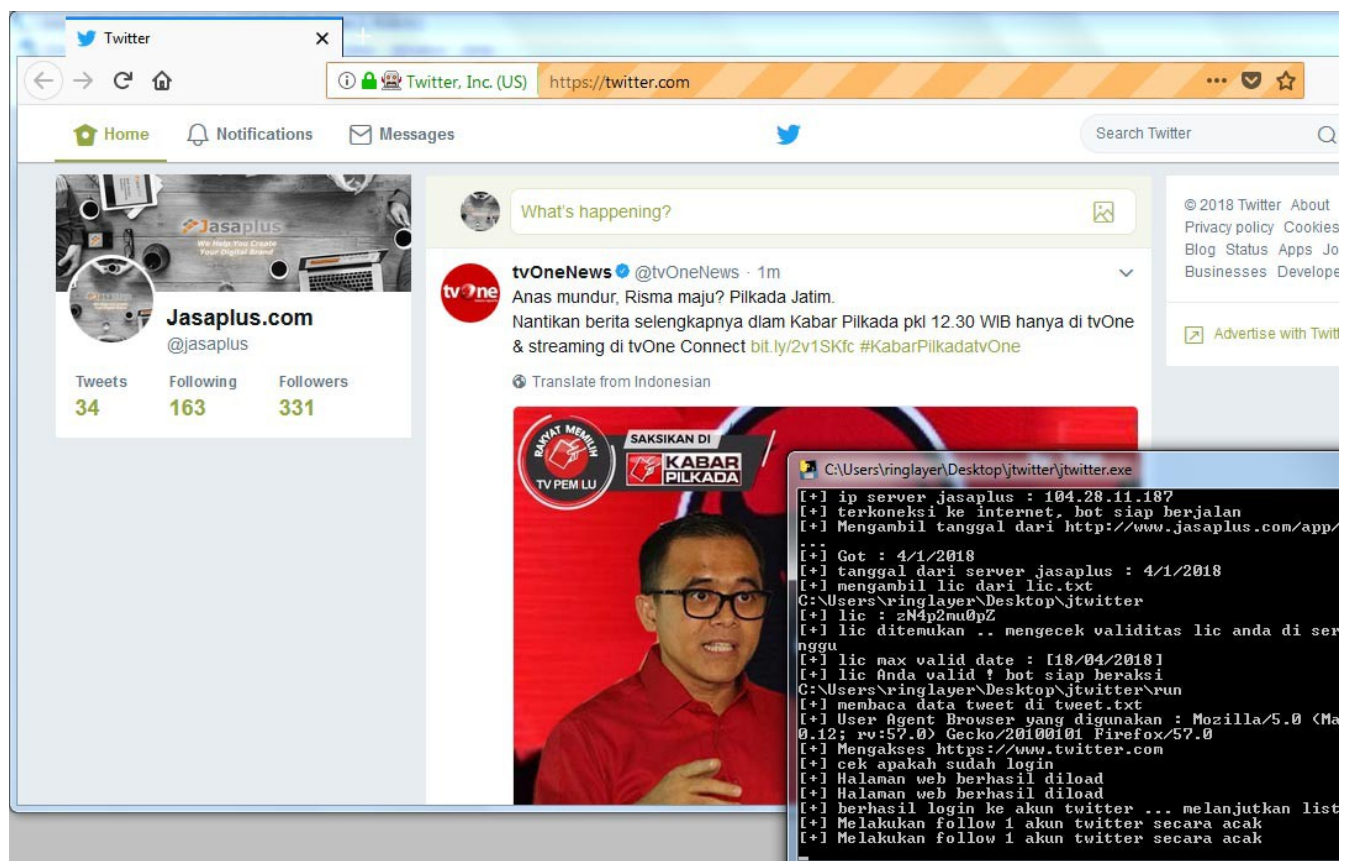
Twitter

Twitter, Inc. (US) https://twitter.com

Home Notifications Messages

Search Twitter

Jasaplus
We Help You Create Your Digital Brand

Jasaplus.com
@jasaplus

| Tweets | Following | Followers |
|---|---|---|
| 34 | 163 | 331 |

What's happening?

tvOneNews @tvOneNews · 1m
Anas mundur, Risma maju? Pilkada Jatim.
Nantikan berita selengkapnya dlam Kabar Pilkada pkl 12.30 WIB hanya di tvOne & streaming di tvOne Connect bit.ly/2v1SKfc #KabarPilkadatvOne

Translate from Indonesian

RAKYAT MEMILIH TV PEMILU
SAKSIKAN DI KABAR PILKADA

© 2018 Twitter About Privacy policy Cookies Blog Status Apps Jo Businesses Develope

Advertise with Twit

C:\Users\ringlayer\Desktop\jtwitter\jtwitter.exe

[+] ip server jasaplus : 104.28.11.187
[+] terkoneksi ke internet, bot siap berjalan
[+] Mengambil tanggal dari http://www.jasaplus.com/app/
...
[+] Got : 4/1/2018
[+] tanggal dari server jasaplus : 4/1/2018
[+] mengambil lic dari lic.txt
C:\Users\ringlayer\Desktop\jtwitter
[+] lic : zN4p2mu0pZ
[+] lic ditemukan .. mengecek validitas lic anda di ser
nggu
[+] lic max valid date : [18/04/2018]
[+] lic Anda valid ! bot siap beraksi
C:\Users\ringlayer\Desktop\jtwitter\run
[+] membaca data tweet di tweet.txt
[+] User Agent Browser yang digunakan : Mozilla/5.0 (Ma
0.12; rv:57.0) Gecko/20100101 Firefox/57.0
[+] Mengakses https://www.twitter.com
[+] cek apakah sudah login
[+] Halaman web berhasil diload
[+] Halaman web berhasil diload
[+] berhasil login ke akun twitter ... melanjutkan list
[+] Melakukan follow 1 akun twitter secara acak
[+] Melakukan follow 1 akun twitter secara acak